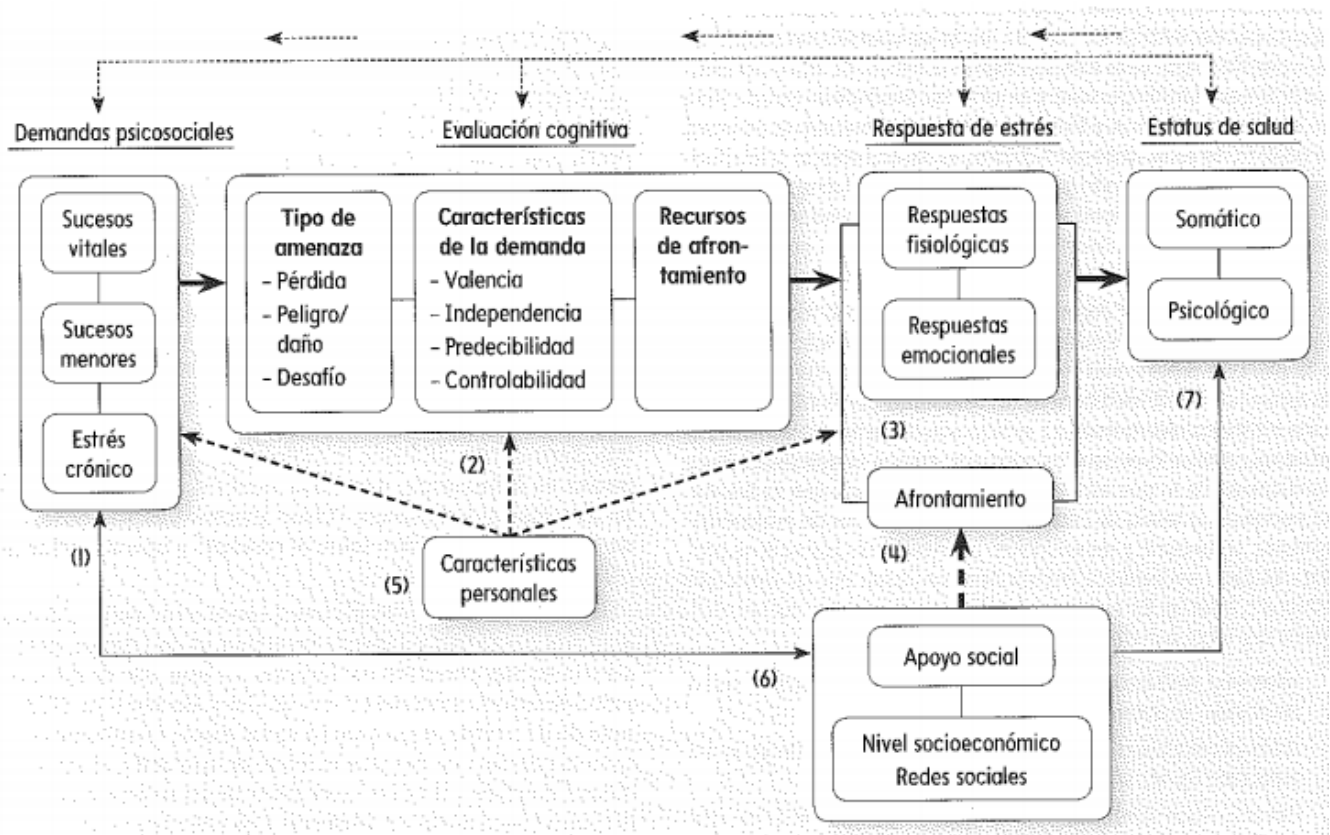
Demandas psicosociales

Evaluación cognitiva

Respuesta de estrés

Estatus de salud

Sucesos vitales

Sucesos menores

Estrés crónico

Tipo de amenaza
- Pérdida
- Peligro/daño
- Desafío

Características de la demanda
- Valencia
- Independencia
- Predecibilidad
- Controlabilidad

Recursos de afrontamiento

Respuestas fisiológicas

Respuestas emocionales

Somático

Psicológico

(3)

(7)

(2)

Afrontamiento

(1)

(4)

(5)

Características personales

Apoyo social

(6)

Nivel socioeconómico
Redes sociales